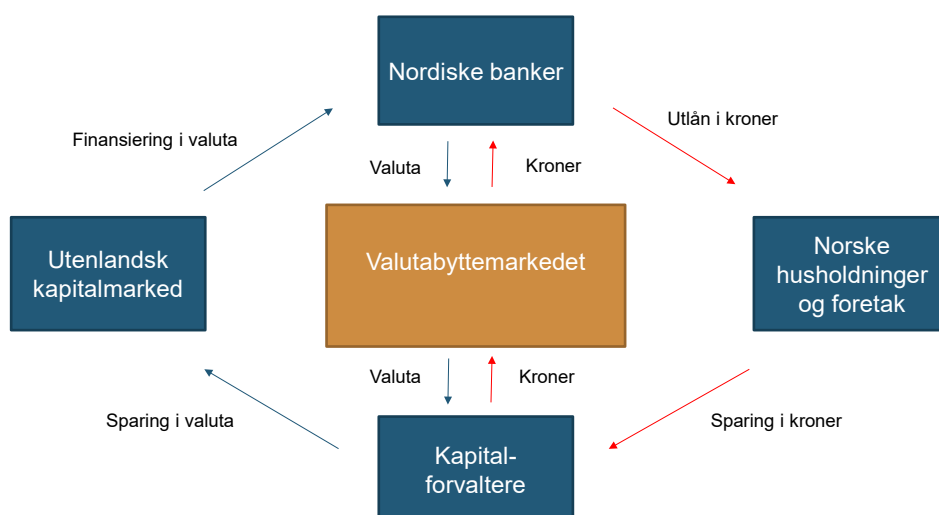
Nordiske banker

Finansiering i valuta

Utlån i kroner

Valuta

Kroner

Utenlandsk kapitalmarked

Valutabyttemarkedet

Norske husholdninger og foretak

Valuta

Kroner

Sparing i valuta

Sparing i kroner

Kapital-
forvaltere